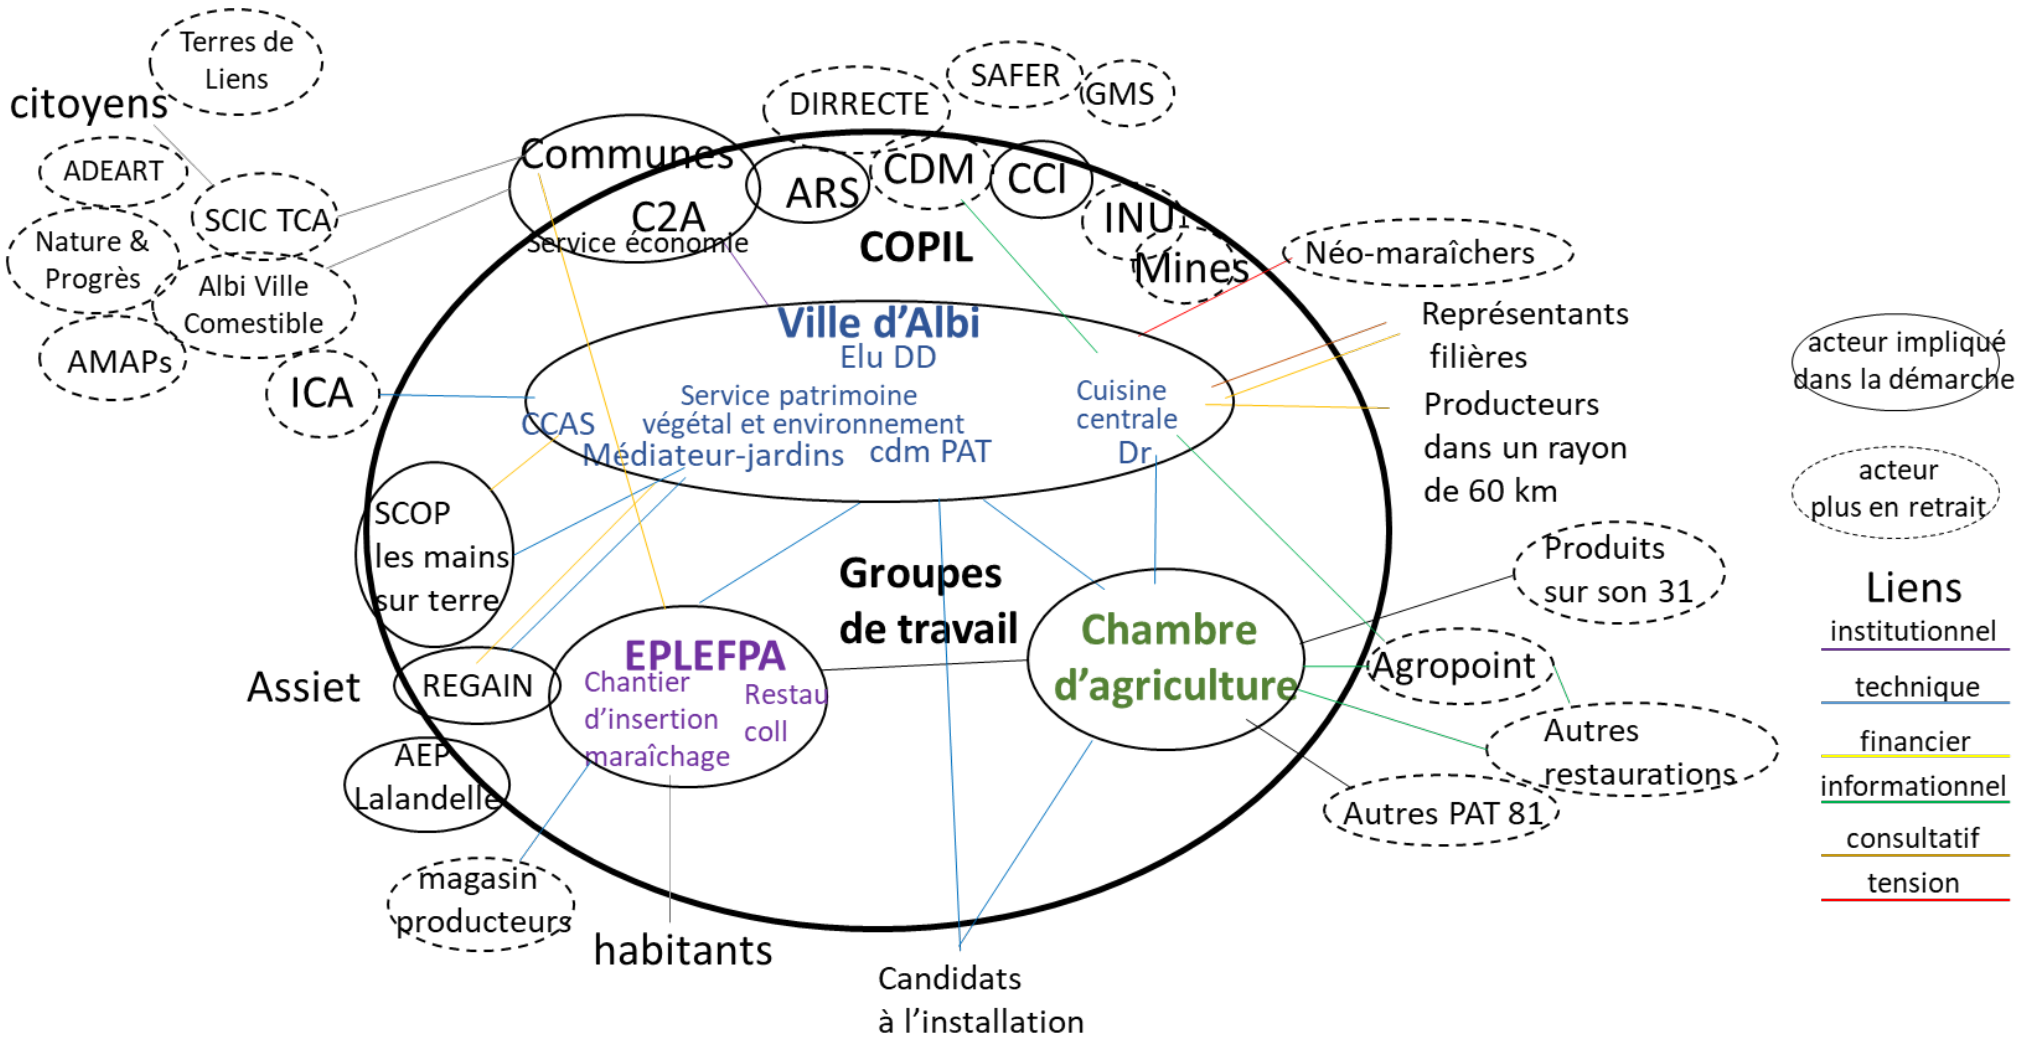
Terres de Liens

citoyens

ADEART

SCIC TCA

Nature & Progrès

Albi Ville Comestible

AMAPs

ICA

DIRRECTE

SAFER

GMS

Communes

C2A

Service économie

ARS

CDM

CCI

INU

Mines

COPIL

Néo-maraîchers

Représentants filières

Producteurs dans un rayon de 60 km

Ville d'Albi

Elu DD

Service patrimoine végétal et environnement

CCAS

Médiateur-jardins

cdm PAT

Cuisine centrale

Dr

SCOP les mains sur terre

Groupes de travail

Assiet

REGAIN

EPLEFPA

Chantier d'insertion maraîchage

Restau coll

Chambre d'agriculture

Produits sur son 31

Agropoint

Autres restaurations

Autres PAT 81

AEP Lalandelle

magasin producteurs

habitants

Candidats à l'installation

acteur impliqué dans la démarche

acteur plus en retrait

Liens

institutionnel

technique

financier

informationnel

consultatif

tension